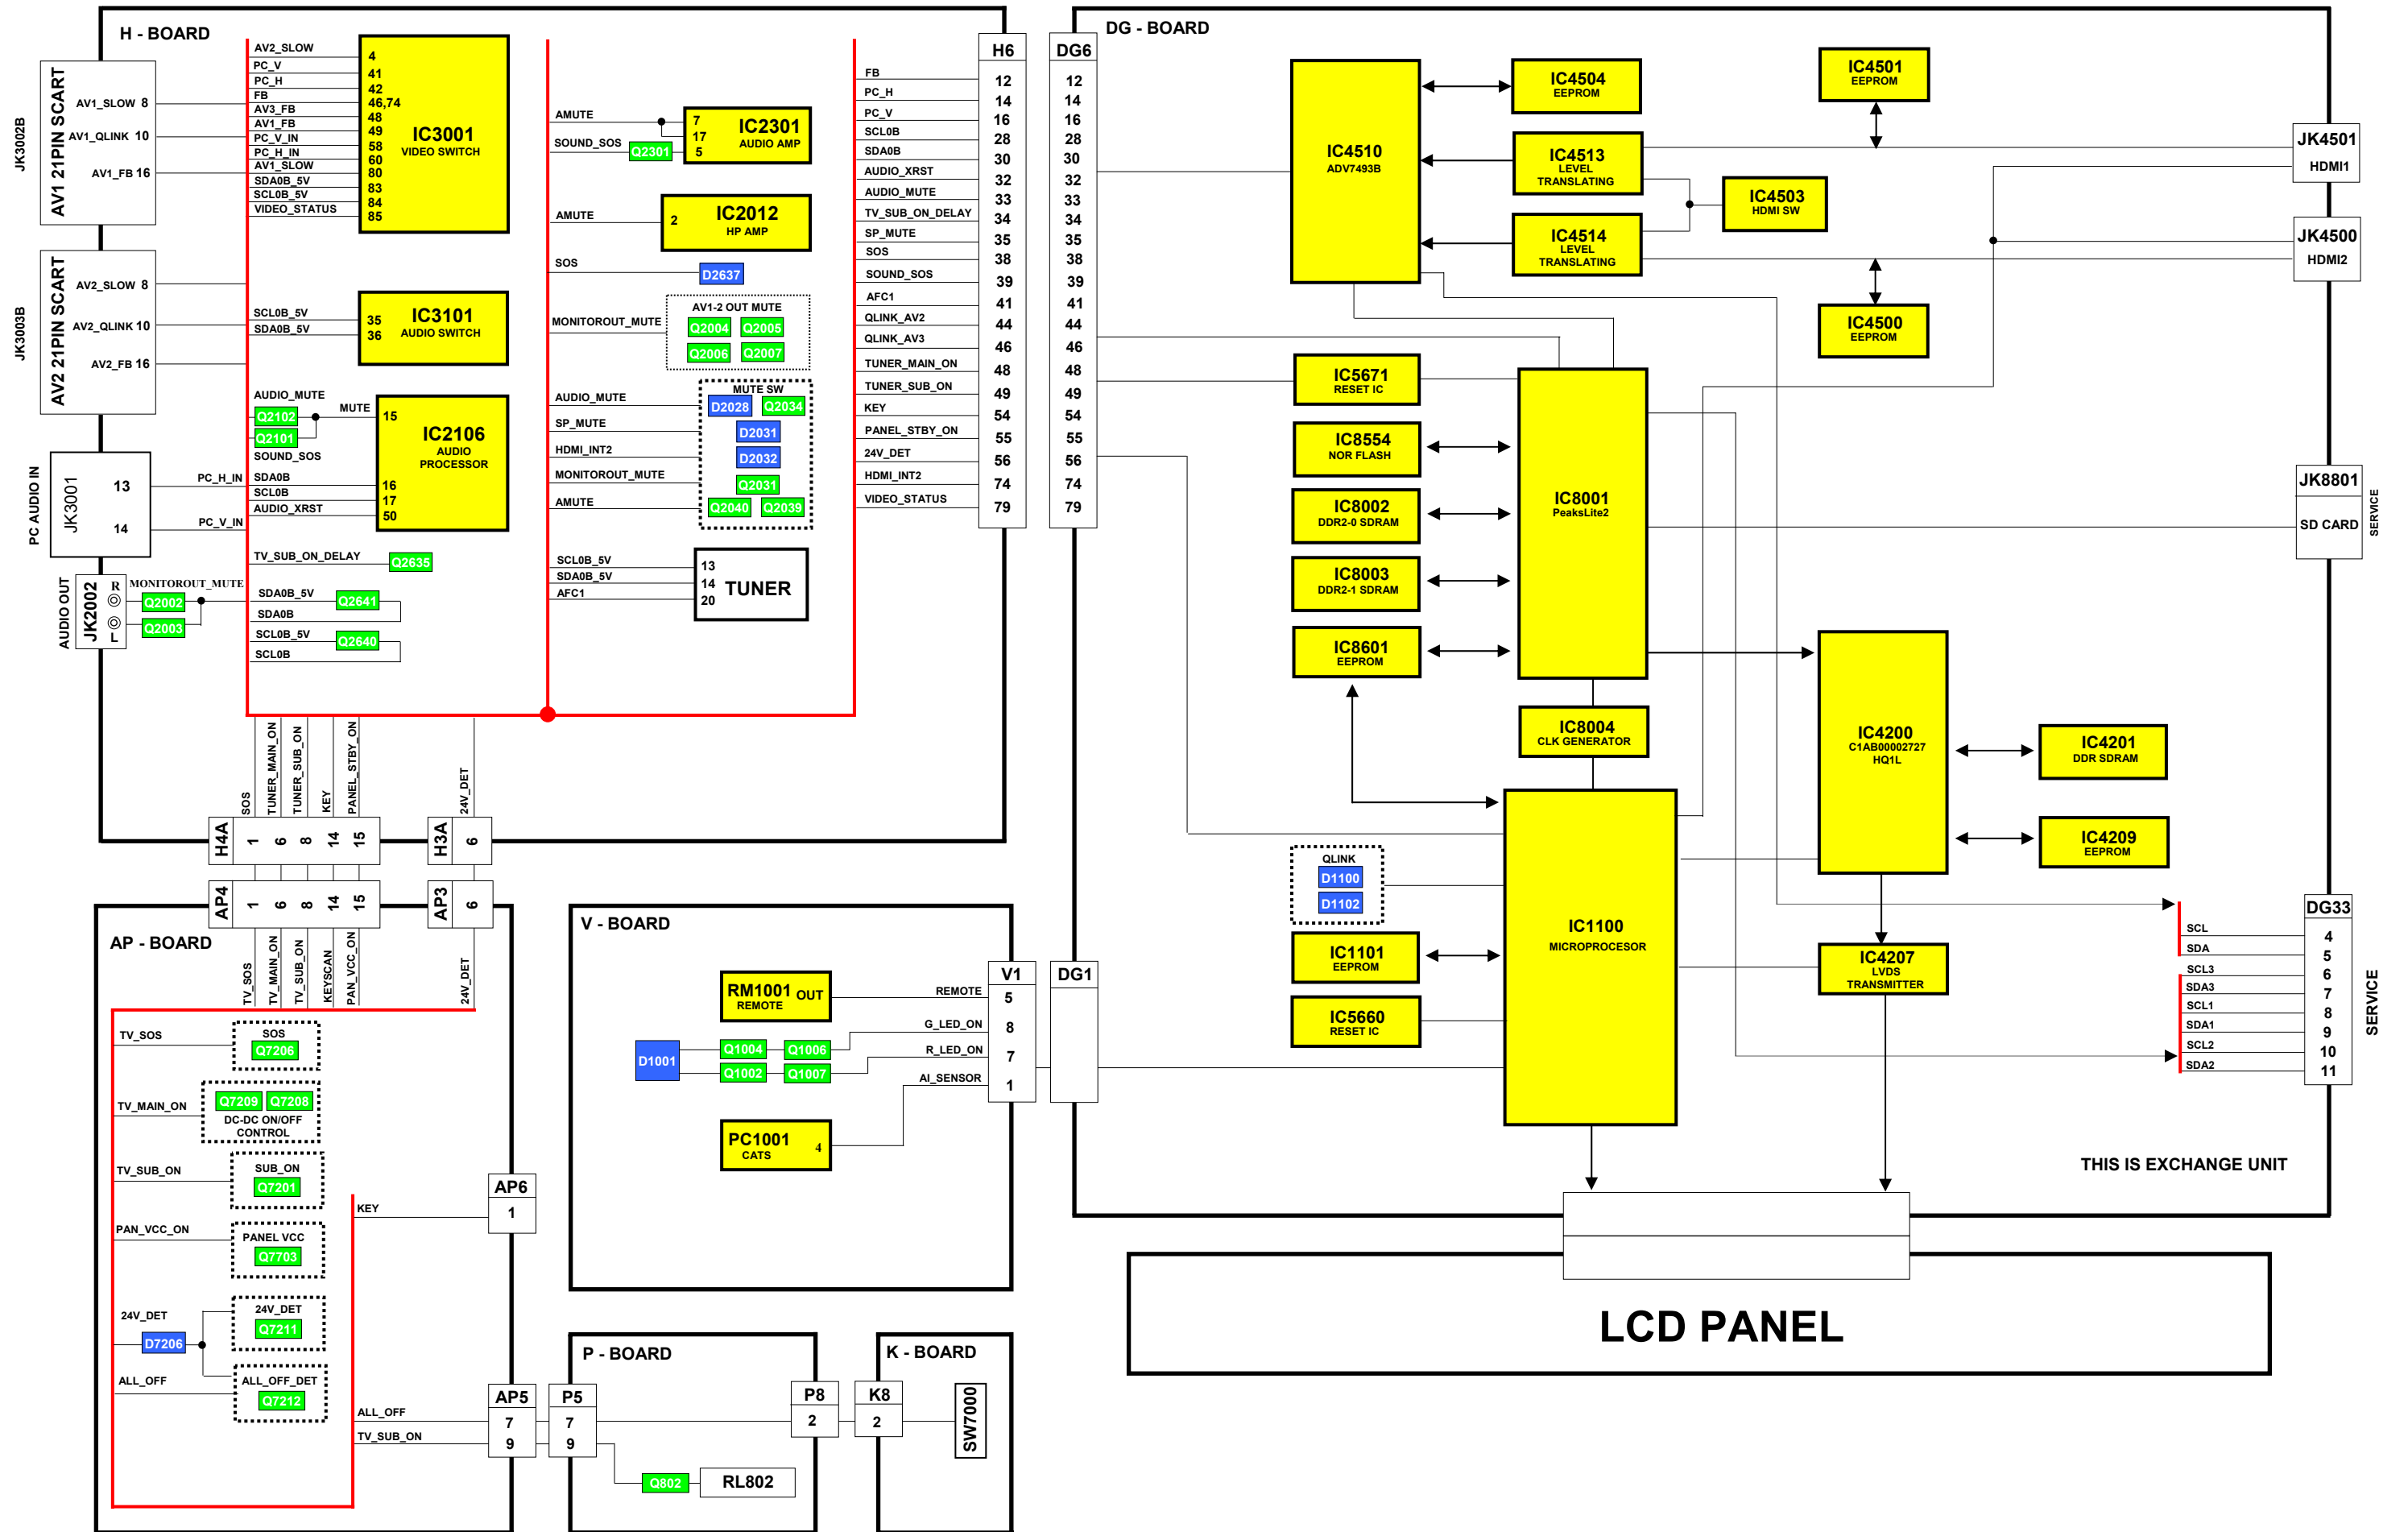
H - BOARD

JK3002B
AV1 21PIN SCART
AV1_SLOW 8
AV1_QLINK 10
AV1_FB 16

JK3003B
AV2 21PIN SCART
AV2_SLOW 8
AV2_QLINK 10
AV2_FB 16

PC AUDIO IN
JK3001
13
14
PC_H_IN
PC_V_IN

AUDIO OUT
JK2002
R
L
MONITOROUT_MUTE
Q2002
Q2003

AV2_SLOW
PC_V
PC_H
FB
AV3_FB
AV1_FB
PC_V_IN
PC_H_IN
AV1_SLOW
SDA0B_5V
SCL0B_5V
VIDEO_STATUS
4
41
42
46,74
48
49
58
60
80
83
84
85
IC3001
VIDEO SWITCH

SCL0B_5V
SDA0B_5V
35
36
IC3101
AUDIO SWITCH

AUDIO_MUTE
Q2102
Q2101
MUTE
SOUND_SOS
SDA0B
SCL0B
AUDIO_XRST
15
16
17
50
IC2106
AUDIO PROCESSOR

TV_SUB_ON_DELAY
Q2635
SDA0B_5V
Q2641
SDA0B
SCL0B_5V
Q2640
SCL0B

AMUTE
SOUND_SOS
Q2301
7
17
5
IC2301
AUDIO AMP

AMUTE
2
IC2012
HP AMP

SOS
D2637

MONITOROUT_MUTE
AV1-2 OUT MUTE
Q2004
Q2005
Q2006
Q2007

AUDIO_MUTE
SP_MUTE
HDMI_INT2
MONITOROUT_MUTE
AMUTE
MUTE SW
D2028
Q2034
D2031
D2032
Q2031
Q2040
Q2039

SCL0B_5V
SDA0B_5V
AFC1
13
14
20
TUNER

H6
FB 12
PC_H 14
PC_V 16
SCL0B 28
SDA0B 30
AUDIO_XRST 32
AUDIO_MUTE 33
TV_SUB_ON_DELAY 34
SP_MUTE 35
SOS 38
SOUND_SOS 39
AFC1 41
QLINK_AV2 44
QLINK_AV3 46
TUNER_MAIN_ON 48
TUNER_SUB_ON 49
KEY 54
PANEL_STBY_ON 55
24V_DET 56
HDMI_INT2 74
VIDEO_STATUS 79

SOS
TUNER_MAIN_ON
TUNER_SUB_ON
KEY
PANEL_STBY_ON
24V_DET
H4A
1
6
8
14
15
H3A
6
AP4
1
6
8
14
15
AP3
6

AP - BOARD
TV_SOS
TV_MAIN_ON
TV_SUB_ON
KEYSCAN
PAN_VCC_ON
24V_DET
TV_SOS
SOS
Q7206
TV_MAIN_ON
Q7209
Q7208
DC-DC ON/OFF CONTROL
TV_SUB_ON
SUB_ON
Q7201
PAN_VCC_ON
PANEL VCC
Q7703
24V_DET
24V_DET
Q7211
D7206
ALL_OFF
ALL_OFF_DET
Q7212
KEY
AP6
1
ALL_OFF
TV_SUB_ON
AP5
7
9

V - BOARD
RM1001
REMOTE
OUT
REMOTE
G_LED_ON
R_LED_ON
AI_SENSOR
D1001
Q1004
Q1006
Q1002
Q1007
PC1001
CATS
4
V1
5
8
7
1
DG1

P - BOARD
P5
7
9
P8
2
Q802
RL802

K - BOARD
K8
2
SW7000

DG - BOARD
DG6
12
14
16
28
30
32
33
34
35
38
39
41
44
46
48
49
54
55
56
74
79

IC4510
ADV7493B
IC4504
EEPROM
IC4513
LEVEL TRANSLATING
IC4514
LEVEL TRANSLATING
IC4501
EEPROM
IC4503
HDMI SW
IC4500
EEPROM
JK4501
HDMI1
JK4500
HDMI2
JK8801
SD CARD
SERVICE
IC5671
RESET IC
IC8554
NOR FLASH
IC8002
DDR2-0 SDRAM
IC8003
DDR2-1 SDRAM
IC8601
EEPROM
IC8001
PeaksLite2
IC8004
CLK GENERATOR
IC4200
C1AB00002727
HQ1L
IC4201
DDR SDRAM
IC4209
EEPROM
QLINK
D1100
D1102
IC1101
EEPROM
IC5660
RESET IC
IC1100
MICROPROCESOR
IC4207
LVDS TRANSMITTER
DG33
SCL 4
SDA 5
SCL3 6
SDA3 7
SCL1 8
SDA1 9
SCL2 10
SDA2 11
SERVICE
THIS IS EXCHANGE UNIT

LCD PANEL